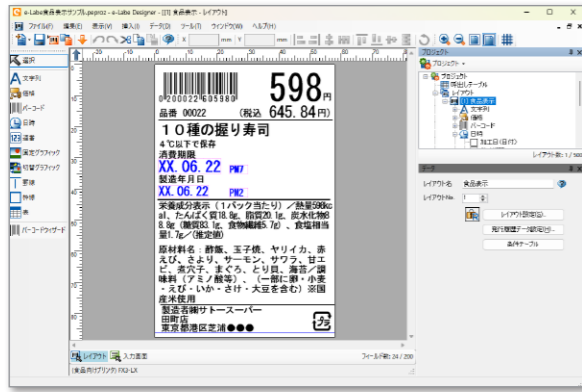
e-Labe食品表示サンプル.pepro2 - e-Labe Designer - [[1] 食品表示 - レイアウト]

ファイル(F) 編集(E) 表示(V) 挿入(I) データ(D) ツール(T) ウィンドウ(W) ヘルプ(H)

X mm Y mm

選択
文字列
価格
バーコード
日付
連番
固定グラフィック
可変グラフィック
罫線
枠線
表
バーコードウィザード

0200022 605980

598円

品番 00022 (税込 645.84円)

10種の握り寿司

4℃以下で保存

消費期限

XX.06.22 PM7

製造年月日

XX.06.22 PM2

栄養成分表示(1パック当たり)/熱量598kcal、たんぱく質18.8g、脂質20.1g、炭水化物88.8g(糖質83.1g、食物繊維5.7g)、食塩相当量1.7g(推定値)

原材料名:酢飯、玉子焼、ヤリイカ、赤えび、さより、サーモン、サワラ、甘エビ、煮穴子、まぐろ、とり貝、海苔/調味料(アミノ酸等)、(一部に卵・小麦・えび・いか・さけ・大豆を含む)※国産米使用

製造者株サトースーパー田町店
東京都港区芝浦●●●

プラ

レイアウト 入力画面

フィールド数: 24 / 200

(食品用ラベルプリンタ) FXD-LX

プロジェクト
プロジェクト
プロジェクト
項目テーブル
レイアウト
[1] 食品表示
文字列
価格
バーコード
日付
加工日(日付)

レイアウト数: 1 / 500

データ
レイアウト名 食品表示
レイアウトNo. 1
レイアウト設定(L)...
発行履歴データ設定(H)...
条件テーブル